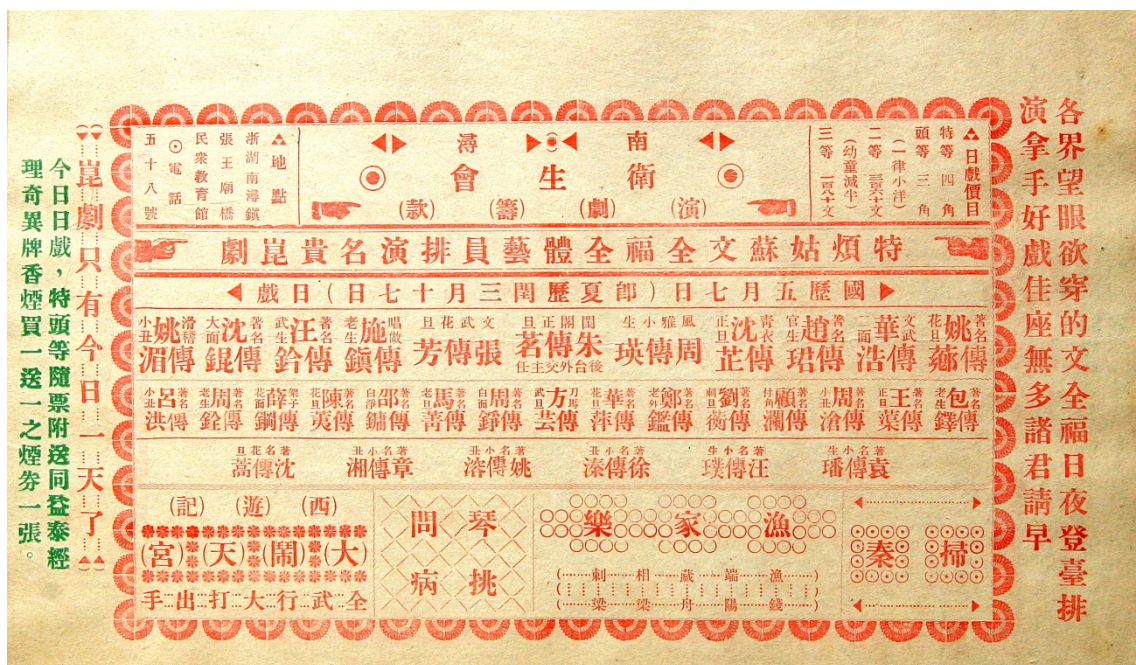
各界望眼欲穿的文全福日夜登臺排演拿手好戲佳座無多諸君請早

日戲價目
特等四角
頭等三角
二等（一律小洋）三百六十文
三等（幼童減半）一百八十文

南潯衛生會（演劇籌款）

地點
浙湖南潯鎮
張王廟橋
民衆教育館
電話五十八號

特煩姑蘇文全福全體藝員排演名貴崑劇

國歷五月七日（即夏歷閏三月十七日）日戲

著名花旦 姚傳薌
文武二面 華傳浩
著名官生 趙傳珺
青衣正旦 沈傳芷
風雅小生 周傳瑛
閨門正旦 朱傳茗
後台外交主任
文武花旦 張傳芳
唱做老生 施傳鎮
著名武生 汪傳鈐
著名大面 沈傳錕
滑稽小丑 姚傳湄

著名老生 包傳鐸
著名正旦 王傳蕖
著名小生 周傳滄
著名付末 顧傳瀾
著名刺殺旦 劉傳蘅
著名老外 鄭傳鑑
著名花旦 華傳萍
刀馬武旦 方傳芸
著名白面 周傳錚
著名老旦 馬傳菁
著名白淨 邵傳鏞
著名花旦 陳傳荑
著名花面 薛傳鋼
著名老生 周傳銓
著名小丑 呂傳洪

著名小生 袁傳璠
著名小生 汪傳璞
著名小丑 徐傳溱
著名小丑 姚傳湑
著名小丑 章傳湘
著名花旦 沈傳嵩

（西）（遊）（記）
（大）（鬧）（天）（宮）
全武行大打出手

琴挑
問病

漁家樂
（刺 相 藏 舟 端 陽 漁 錢）

掃秦

崑劇只有今日一天了
今日日戲，特頭等隨票附送同益泰經理奇異牌香煙買一送一之煙券一張。